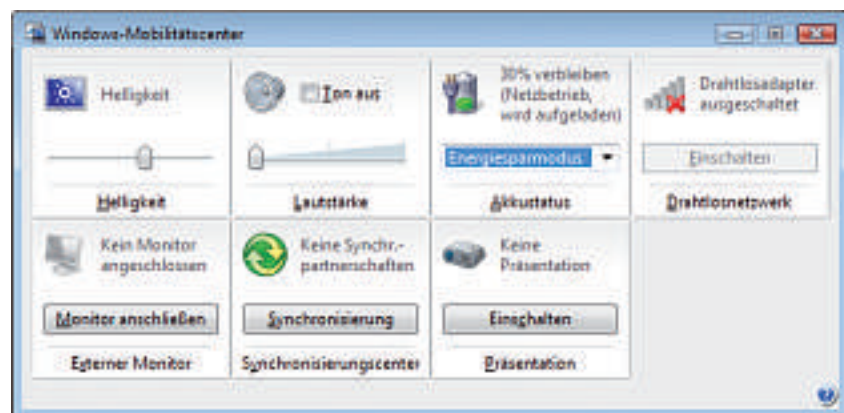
Windows-Mobilitätscenter

Helligkeit

Ton aus

30% verbleiben (Netzbetrieb, wird aufgeladen)

Drahtlosadapter ausgeschaltet

Energiesparmodus

Einschalten

Helligkeit

Lautstärke

Akkustatus

Drahtlosnetzwerk

Kein Monitor angeschlossen

Keine Synchr.-partnerschaften

Keine Präsentation

Monitor anschließen

Synchronisierung

Einschalten

Externer Monitor

Synchronisierungscenter

Präsentation